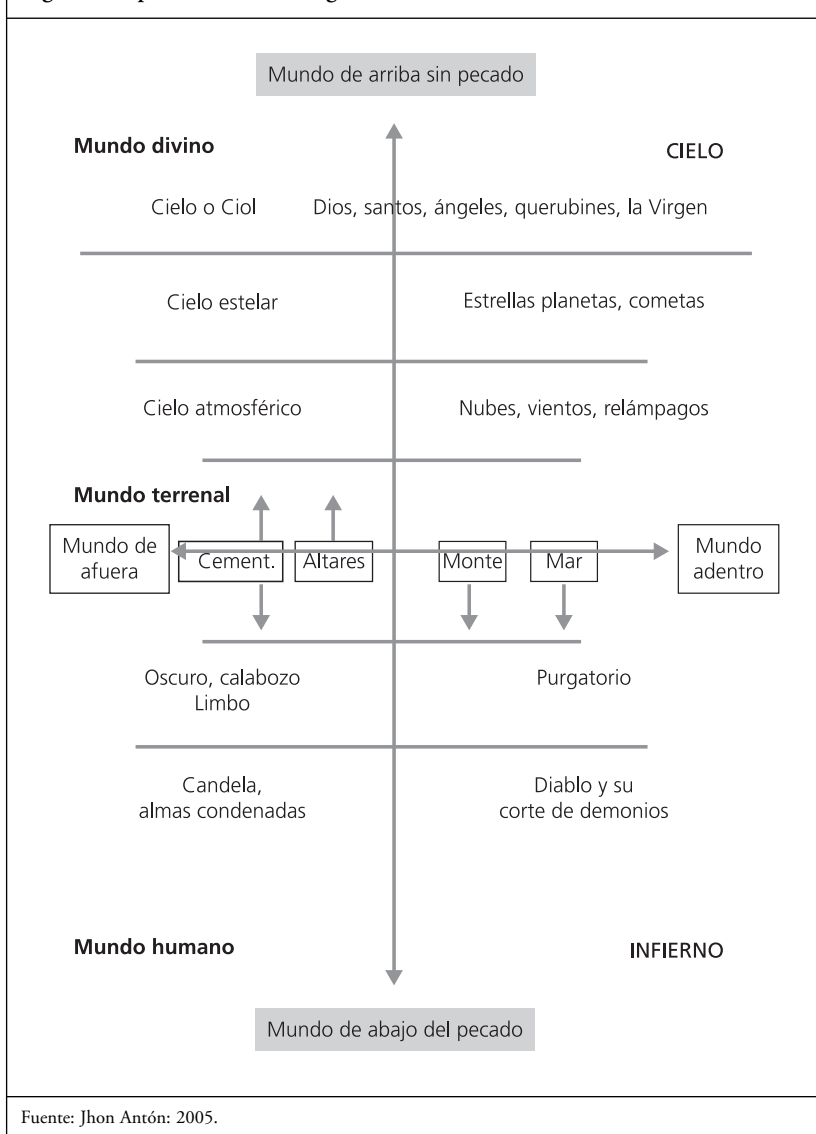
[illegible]

Mundo de arriba sin pecado

Mundo divino

CIELO

Cielo o Ciol

Dios, santos, ángeles, querubines, la Virgen

Cielo estelar

Estrellas planetas, cometas

Cielo atmosférico

Nubes, vientos, relámpagos

Mundo terrenal

Mundo de afuera

Cement.

Altares

Monte

Mar

Mundo adentro

Oscuro, calabozo Limbo

Purgatorio

Candela, almas condenadas

Diablo y su corte de demonios

Mundo humano

INFIERNO

Mundo de abajo del pecado

Fuente: Jhon Antón: 2005.